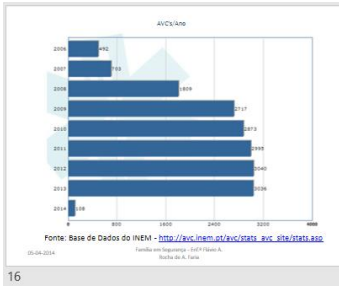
AVC's/Ano

2006 492
2007 763
2008 1809
2009 2717
2010 2873
2011 2995
2012 3040
2013 3036
2014 108

0 800 1600 2400 3200 4000

Fonte: Base de Dados do INEM - http://avc.inem.pt/avc/stats_avc_site/stats.asp

05-04-2014

Família em Segurança - EnfºFlávio A. Rocha da A. Faria

16